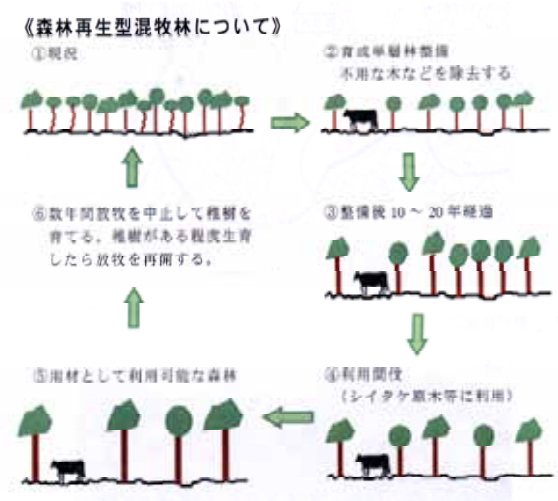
《森林再生型混牧林について》

①現況

②育成単層林整備
不用な木などを除去する

③整備後 10 ～ 20 年経過

④利用間伐
（シイタケ原木等に利用）

⑤用材として利用可能な森林

⑥数年間放牧を中止して稚樹を育てる、稚樹がある程度生育したら放牧を再開する。